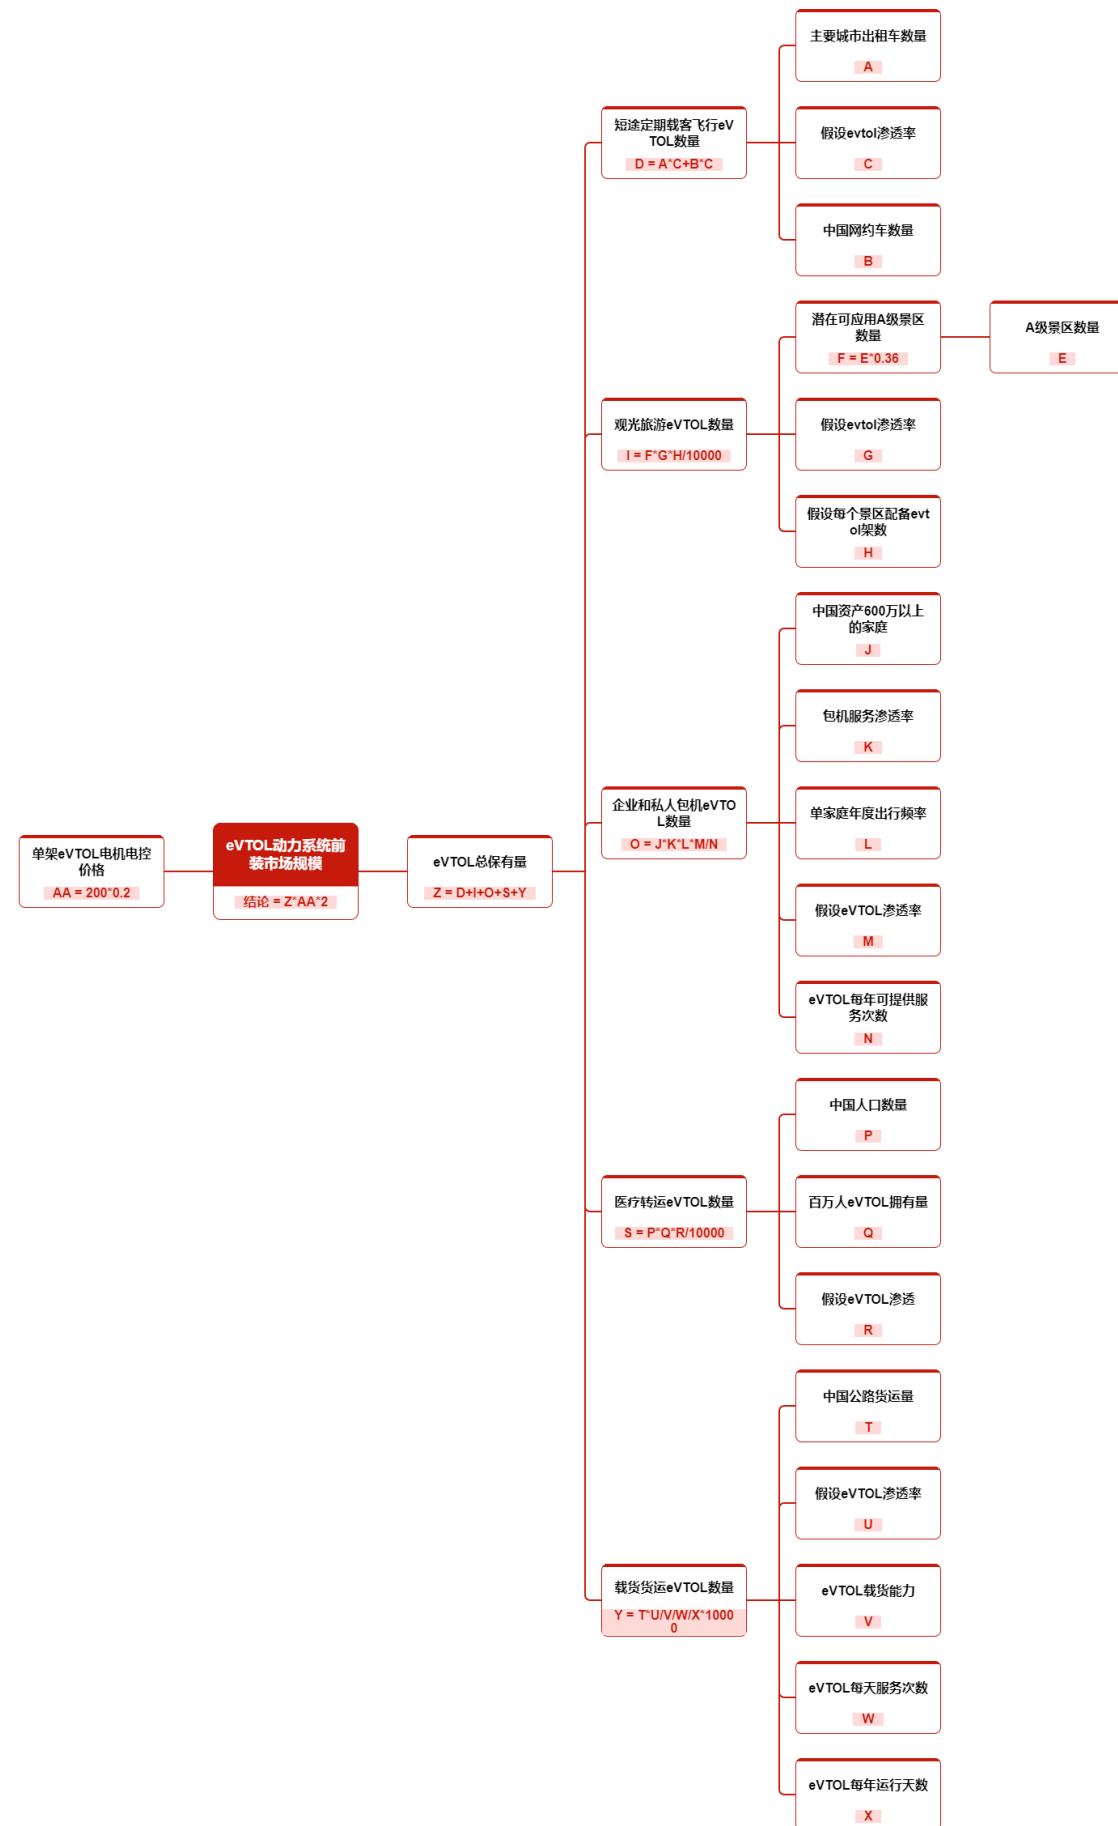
单架eVTOL电机电控价格
AA = 200*0.2

eVTOL动力系统前装市场规模
结论 = Z*AA*2

eVTOL总保有量
Z = D+I+O+S+Y

短途定期载客飞行eVTOL数量
D = A*C+B*C

主要城市出租车数量
A

假设evtol渗透率
C

中国网约车数量
B

观光旅游eVTOL数量
I = F*G*H/10000

潜在可应用A级景区数量
F = E*0.36

A级景区数量
E

假设evtol渗透率
G

假设每个景区配备evtol架数
H

企业和私人包机eVTOL数量
O = J*K*L*M/N

中国资产600万以上的家庭
J

包机服务渗透率
K

单家庭年度出行频率
L

假设eVTOL渗透率
M

eVTOL每年可提供服务次数
N

医疗转运eVTOL数量
S = P*Q*R/10000

中国人口数量
P

百万人eVTOL拥有量
Q

假设eVTOL渗透
R

载货货运eVTOL数量
Y = T*U/V/W/X*10000

中国公路货运量
T

假设eVTOL渗透率
U

eVTOL载货能力
V

eVTOL每天服务次数
W

eVTOL每年运行天数
X